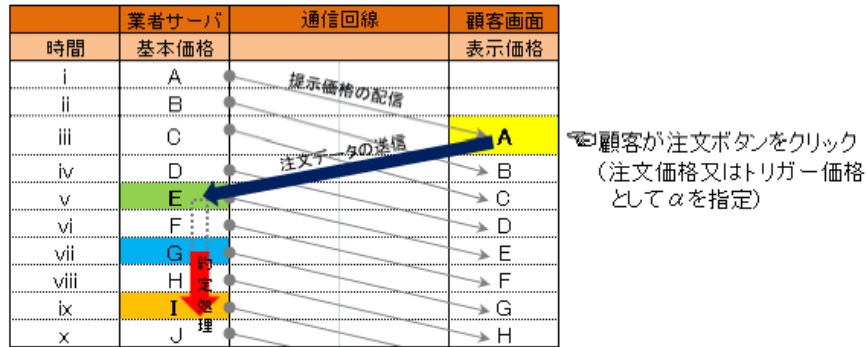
|  | 業者サーバ | 通信回線 | 顧客画面 |
|---|---|---|---|
| 時間 | 基本価格 |  | 表示価格 |
| i | A | 提示価格の配信 |  |
| ii | B |  |  |
| iii | C |  | A |
| iv | D | 注文データの送信 | B |
| v | E |  | C |
| vi | F |  | D |
| vii | G | 約定処理 | E |
| viii | H |  | F |
| ix | I |  | G |
| x | J |  | H |

顧客が注文ボタンをクリック（注文価格又はトリガー価格として$\alpha$を指定）